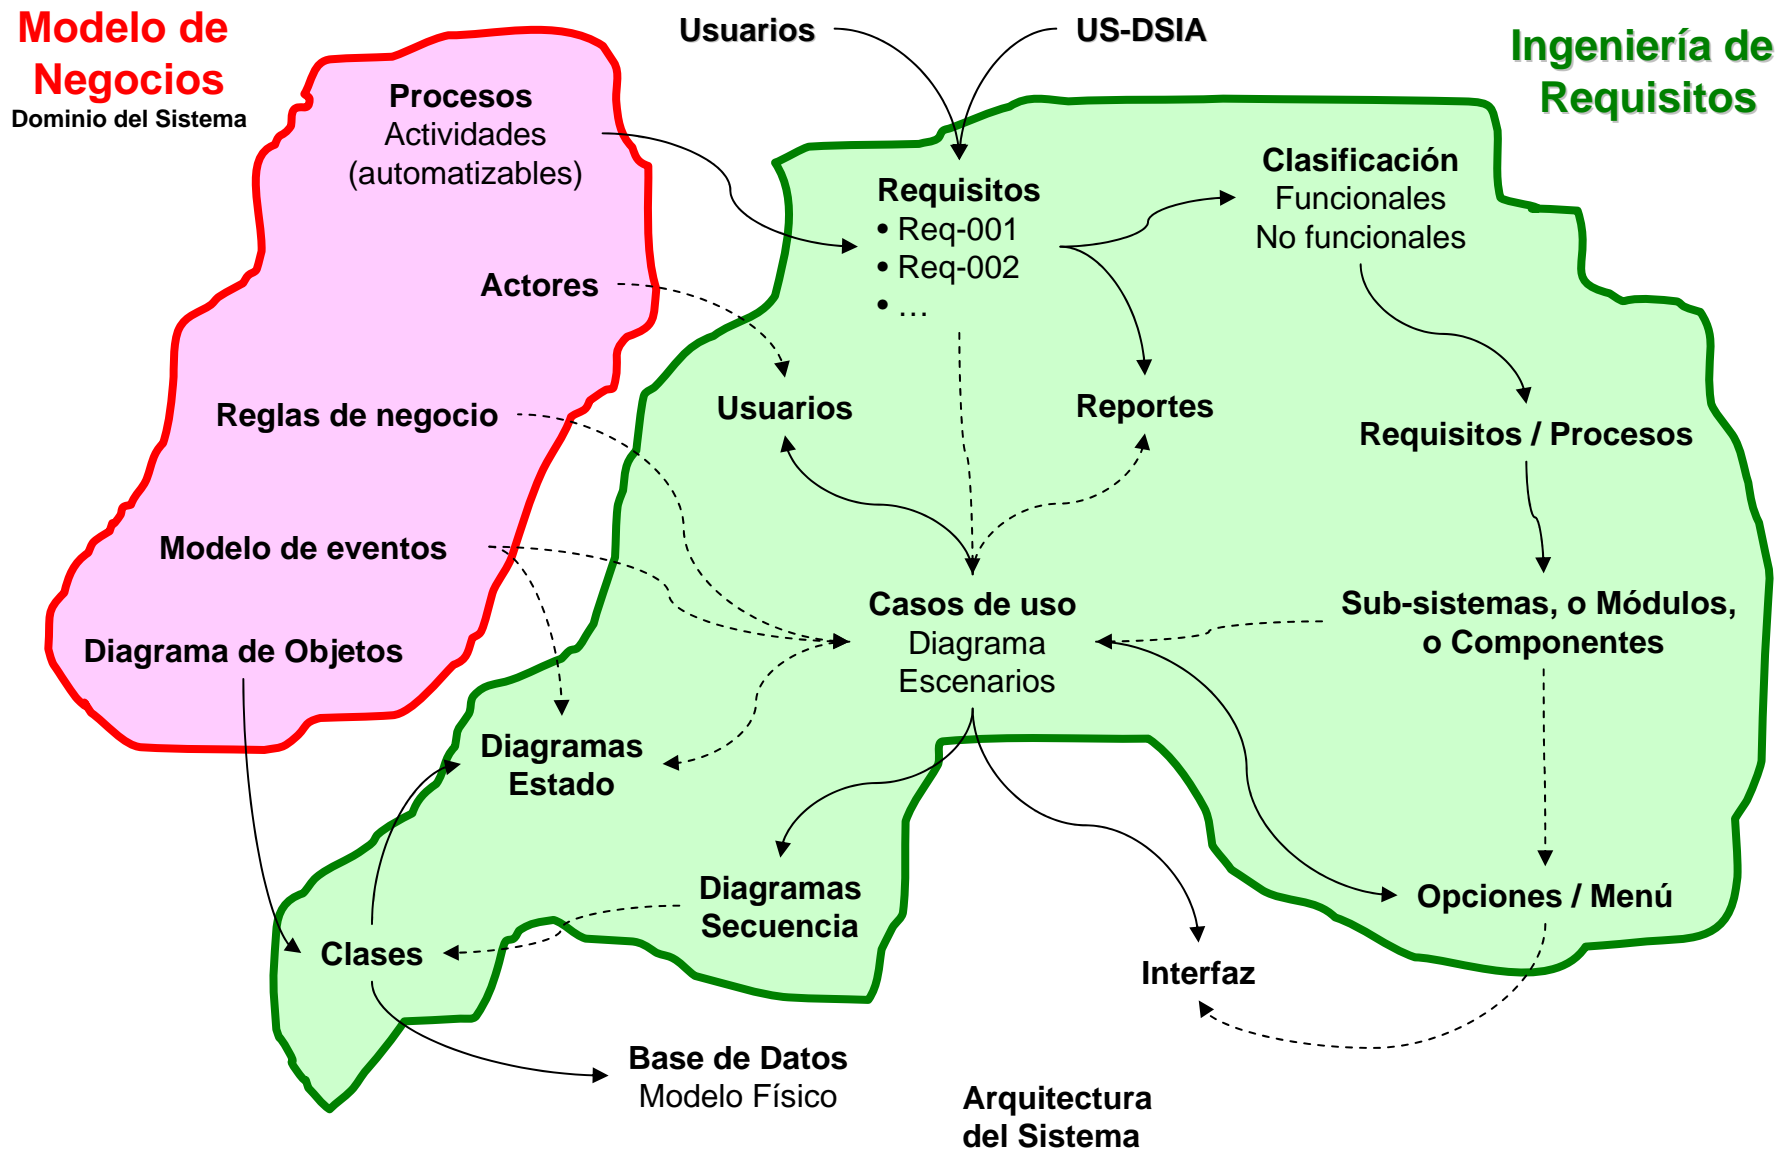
Modelo de Negocios
Dominio del Sistema

Usuarios

US-DSIA

Ingeniería de Requisitos

Procesos
Actividades
(automatizables)

Requisitos
• Req-001
• Req-002
• …

Clasificación
Funcionales
No funcionales

Actores

Usuarios

Reportes

Requisitos / Procesos

Reglas de negocio

Modelo de eventos

Casos de uso
Diagrama
Escenarios

Sub-sistemas, o Módulos, o Componentes

Diagrama de Objetos

Diagramas Estado

Diagramas Secuencia

Opciones / Menú

Clases

Interfaz

Base de Datos
Modelo Físico

Arquitectura del Sistema